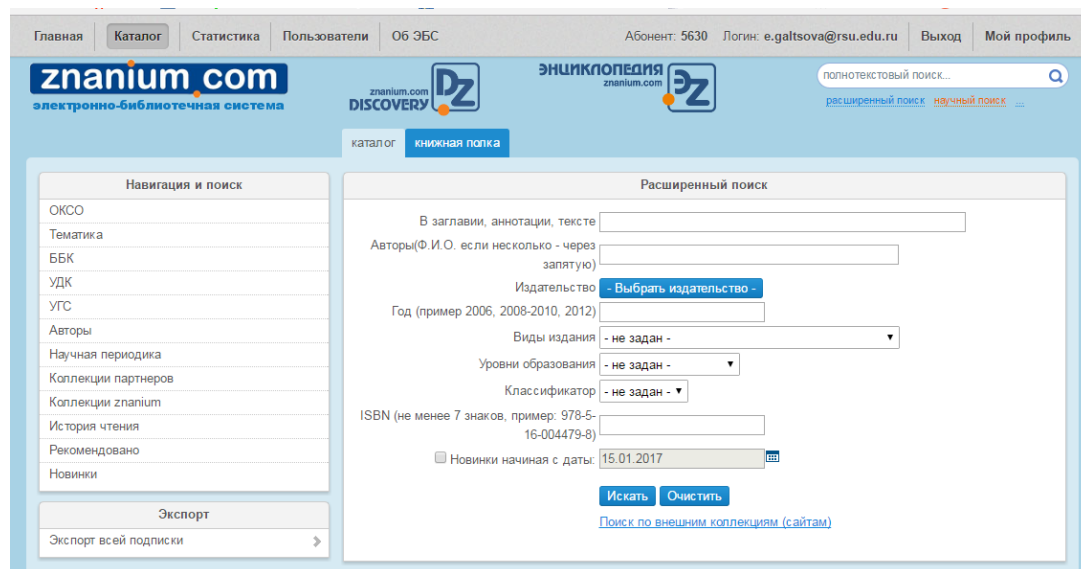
Главная | Каталог | Статистика | Пользователи | Об ЭБС

Абонент: 5630 Логин: e.galtsova@rsu.edu.ru | Выход | Мой профиль

znanium.com
электронно-библиотечная система

znanium.com DISCOVERY DZ

ЭНЦИКЛОПЕДИЯ znanium.com ЭZ

полнотекстовый поиск...

расширенный поиск научный поиск ...

каталог | книжная полка

Навигация и поиск

ОКСО
Тематика
ББК
УДК
УГС
Авторы
Научная периодика
Коллекции партнеров
Коллекции znanium
История чтения
Рекомендовано
Новинки

Экспорт

Экспорт всей подписки

Расширенный поиск

В заглавии, аннотации, тексте

Авторы(Ф.И.О. если несколько - через запятую)

Издательство - Выбрать издательство -

Год (пример 2006, 2008-2010, 2012)

Виды издания - не задан -

Уровни образования - не задан -

Классификатор - не задан -

ISBN (не менее 7 знаков, пример: 978-5-16-004479-8)

Новинки начиная с даты: 15.01.2017

Искать | Очистить

Поиск по внешним коллекциям (сайтам)